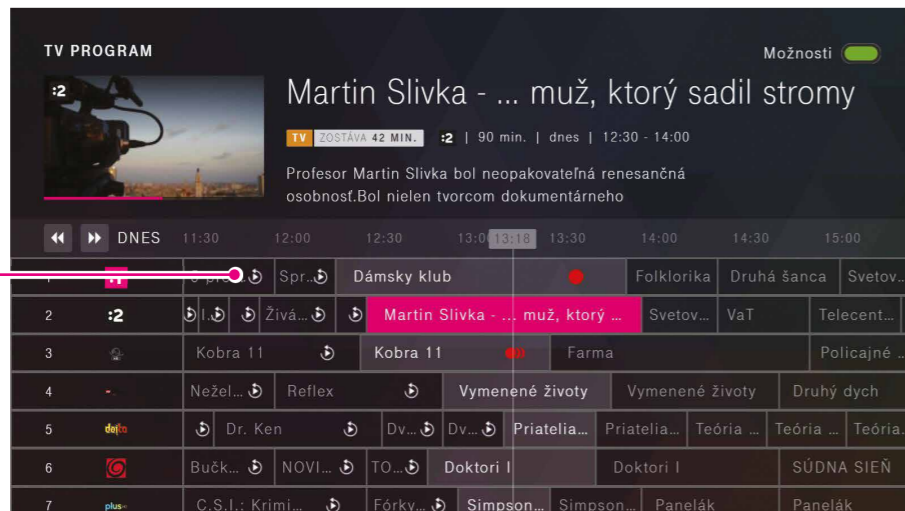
TV PROGRAM

Možnosti

:2

Martin Slivka - ... muž, ktorý sadil stromy

TV ZOSTÁVA 42 MIN. :2 | 90 min. | dnes | 12:30 - 14:00

Profesor Martin Slivka bol neopakovateľná renesančná osobnosť.Bol nielen tvorcom dokumentárneho

DNES 11:30 12:00 12:30 13:00 13:18 13:30 14:00 14:30 15:00

| | | | | | | | | |
|---|---|---|---|---|---|---|---|---|
| 1 | | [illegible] | Spr... | Dámsky klub | | Folklorika | Druhá šanca | Svetov... |
| 2 | :2 | I... | Živá... | Martin Slivka - ... muž, ktorý ... | | Svetov... | VaT | Telecent... |
| 3 | | Kobra 11 | | Kobra 11 | | Farma | | Policajné ... |
| 4 | | Nežel... | Reflex | Vymenené životy | | Vymenené životy | | Druhý dych |
| 5 | dajto | Dr. Ken | Dv... | Dv... | Priatelia... | Priatelia... | Teória ... | Teória ... | Teória... |
| 6 | | Bučk... | NOVI... | TO... | Doktori I | Doktori I | | SÚDNA SIEŇ |
| 7 | plus | C.S.I.: Krimi... | Fórky... | Simpson... | Simpson... | Panelák | | Panelák |